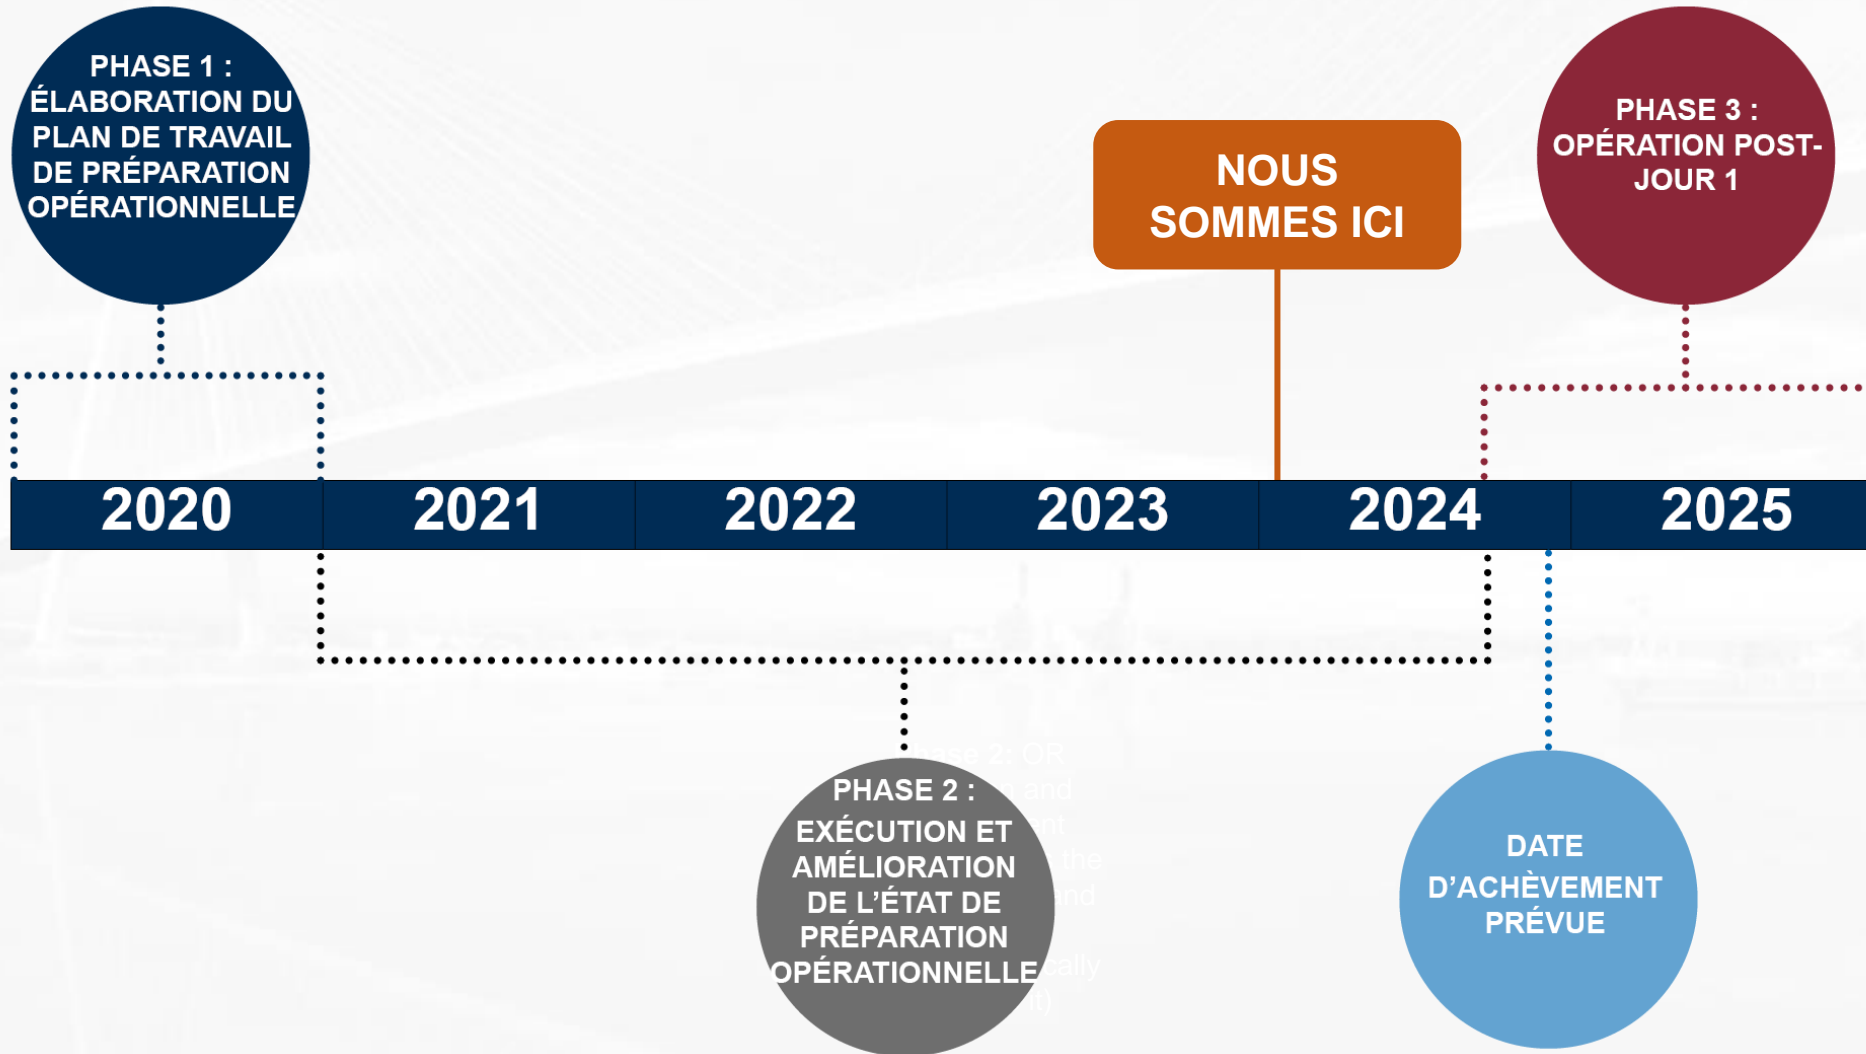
PHASE 1 : ÉLABORATION DU PLAN DE TRAVAIL DE PRÉPARATION OPÉRATIONNELLE

NOUS SOMMES ICI

PHASE 3 : OPÉRATION POST-JOUR 1

2020

2021

2022

2023

2024

2025

PHASE 2 : EXÉCUTION ET AMÉLIORATION DE L'ÉTAT DE PRÉPARATION OPÉRATIONNELLE

DATE D'ACHÈVEMENT PRÉVUE